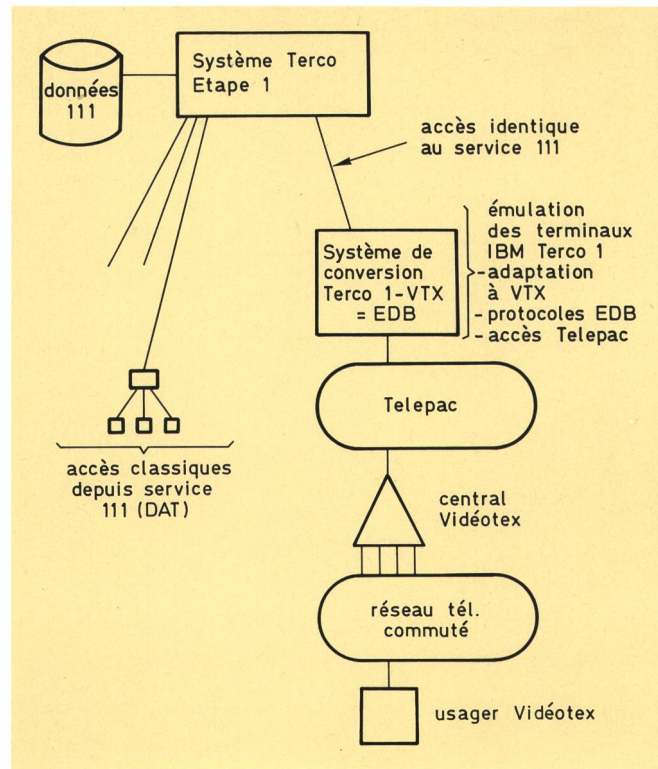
données 111

Système Terco Etape 1

accès identique au service 111

Système de conversion Terco 1-VTX = EDB

émulation des terminaux IBM Terco 1
-adaptation à VTX
-protocoles EDB
-accès Telepac

accès classiques depuis service 111 (DAT)

Telepac

central Vidéotex

réseau tél. commuté

usager Vidéotex